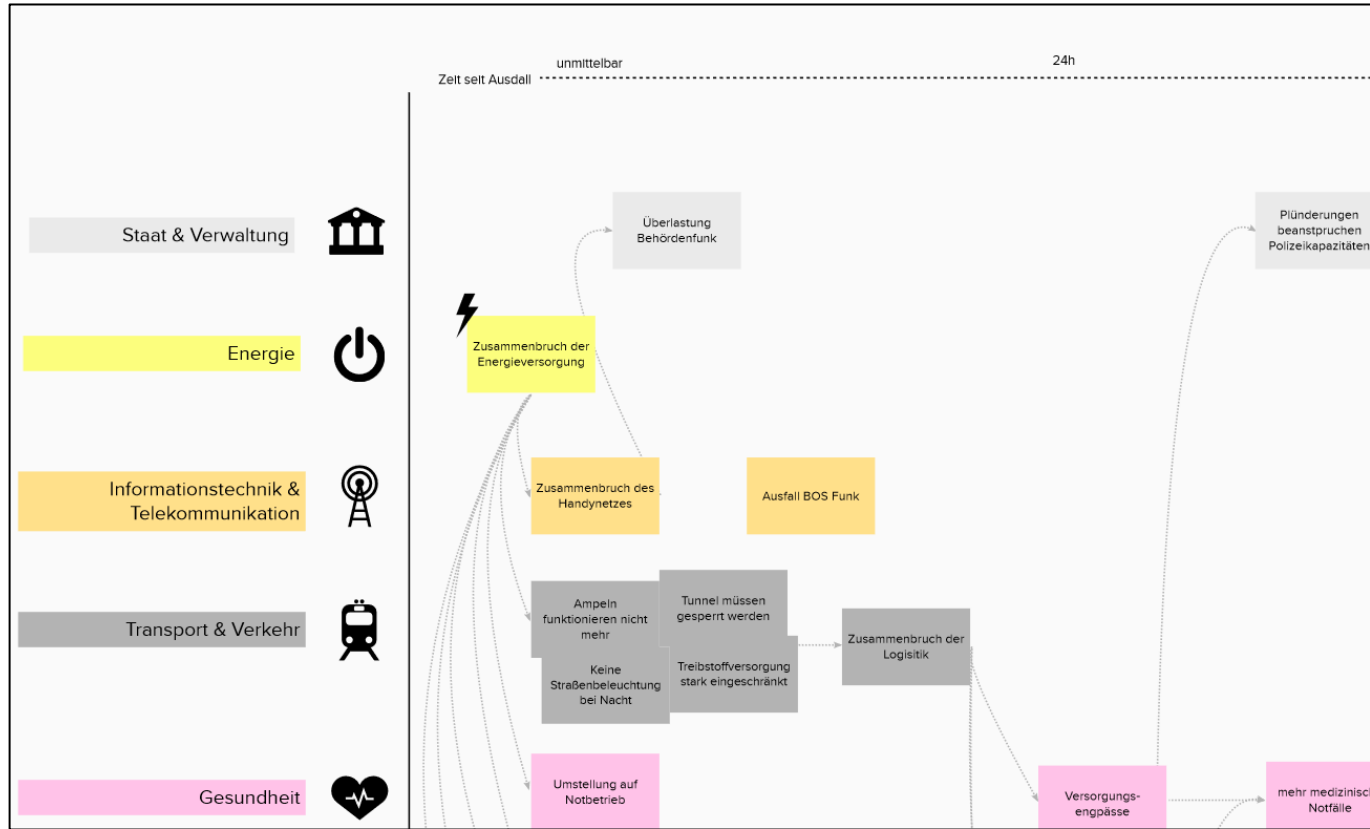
Zeit seit Ausdall

unmittelbar

24h

Staat & Verwaltung

Energie

Informationstechnik & Telekommunikation

Transport & Verkehr

Gesundheit

Überlastung Behördenfunk

Plünderungen beanstpruchen Polizeikapazitäten

Zusammenbruch der Energieversorgung

Zusammenbruch des Handynetzes

Ausfall BOS Funk

Ampeln funktionieren nicht mehr

Tunnel müssen gesperrt werden

Keine Straßenbeleuchtung bei Nacht

Treibstoffversorgung stark eingeschränkt

Zusammenbruch der Logisitik

Umstellung auf Notbetrieb

Versorgungs-engpässe

mehr medizinisc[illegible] Notfälle